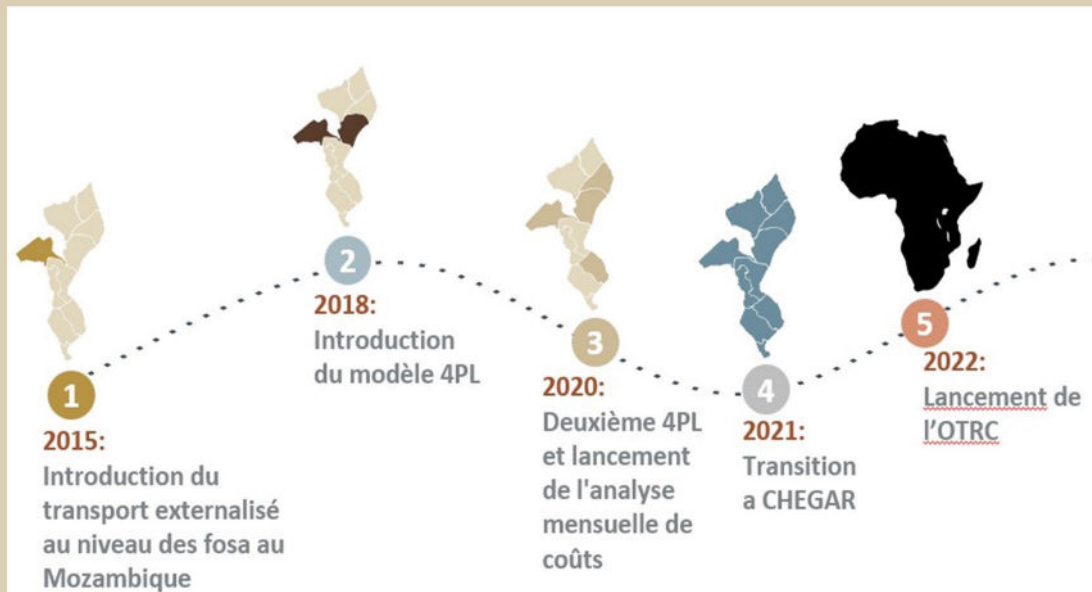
1
2015:
Introduction du transport externalisé au niveau des fosa au Mozambique

2
2018:
Introduction du modèle 4PL

3
2020:
Deuxième 4PL et lancement de l'analyse mensuelle de coûts

4
2021:
Transition a CHEGAR

5
2022:
Lancement de l'OTRC